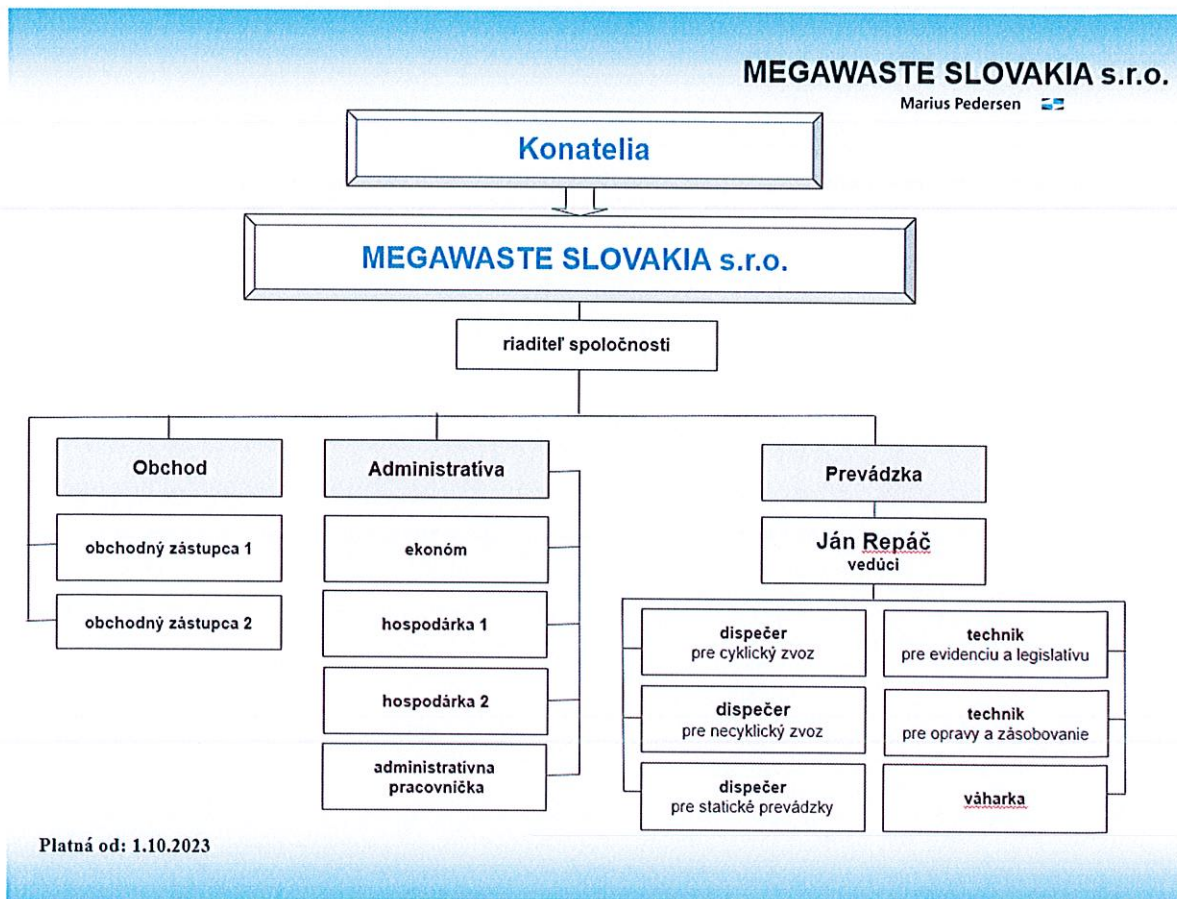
MEGAWASTE SLOVAKIA s.r.o.
Marius Pedersen

Konatelia

MEGAWASTE SLOVAKIA s.r.o.

riaditeľ spoločnosti

Obchod

obchodný zástupca 1

obchodný zástupca 2

Administratíva

ekonóm

hospodárka 1

hospodárka 2

administratívna pracovníčka

Prevádzka

Ján Repáč
vedúci

dispečer
pre cyklický zvoz

dispečer
pre necyklický zvoz

dispečer
pre statické prevádzky

technik
pre evidenciu a legislatívu

technik
pre opravy a zásobovanie

váharka

Platná od: 1.10.2023